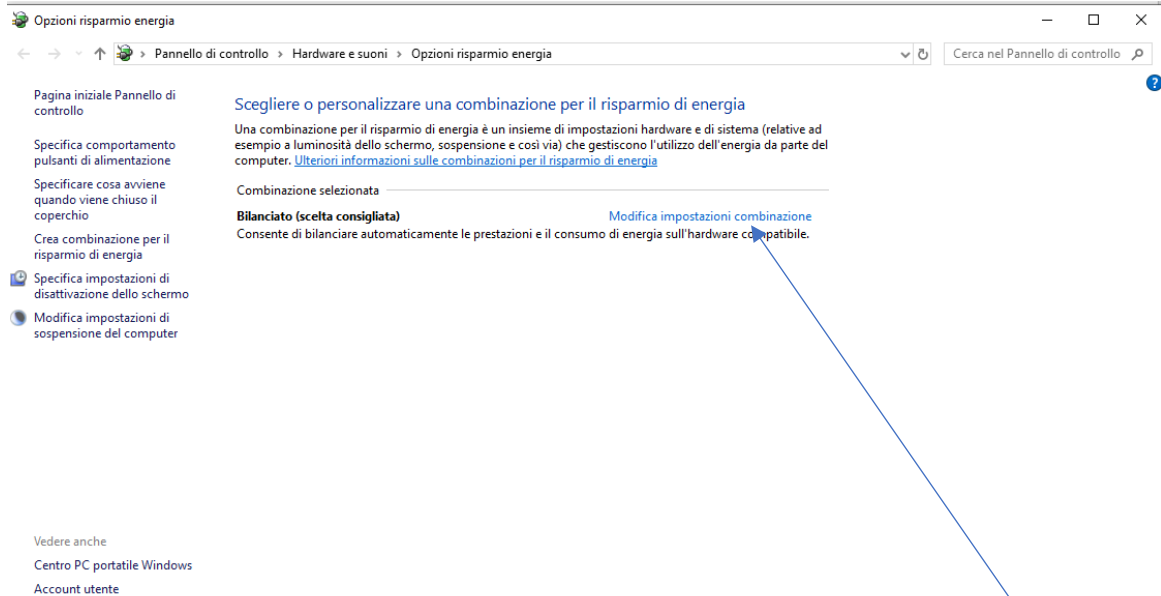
Opzioni risparmio energia

Pannello di controllo > Hardware e suoni > Opzioni risparmio energia

Cerca nel Pannello di controllo

Pagina iniziale Pannello di controllo

Specifica comportamento pulsanti di alimentazione

Specificare cosa avviene quando viene chiuso il coperchio

Crea combinazione per il risparmio di energia

Specifica impostazioni di disattivazione dello schermo

Modifica impostazioni di sospensione del computer

Scegliere o personalizzare una combinazione per il risparmio di energia

Una combinazione per il risparmio di energia è un insieme di impostazioni hardware e di sistema (relative ad esempio a luminosità dello schermo, sospensione e così via) che gestiscono l'utilizzo dell'energia da parte del computer. Ulteriori informazioni sulle combinazioni per il risparmio di energia

Combinazione selezionata

Bilanciato (scelta consigliata)

Modifica impostazioni combinazione

Consente di bilanciare automaticamente le prestazioni e il consumo di energia sull'hardware compatibile.

Vedere anche

Centro PC portatile Windows

Account utente